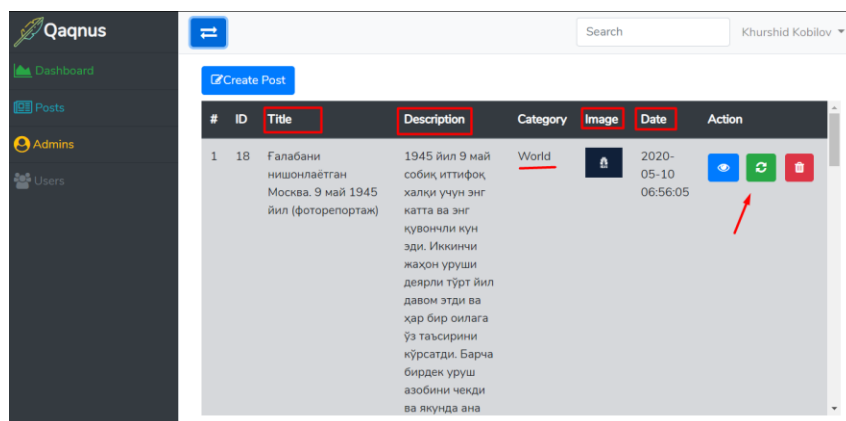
Qaqnus

Dashboard

Posts

Admins

Users

Search

Khurshid Kobilov

Create Post

| # | ID | Title | Description | Category | Image | Date | Action |
|---|---|---|---|---|---|---|---|
| 1 | 18 | Ғалабани нишонлаётган Москва. 9 май 1945 йил (фоторепортаж) | 1945 йил 9 май собиқ иттифоқ халқи учун энг катта ва энг қувончли кун эди. Иккинчи жаҳон уруши деярли тўрт йил давом этди ва ҳар бир оилага ўз таъсирини кўрсатди. Барча бирдек уруш азобини чекди ва якунда ана | World | | 2020-05-10 06:56:05 | |